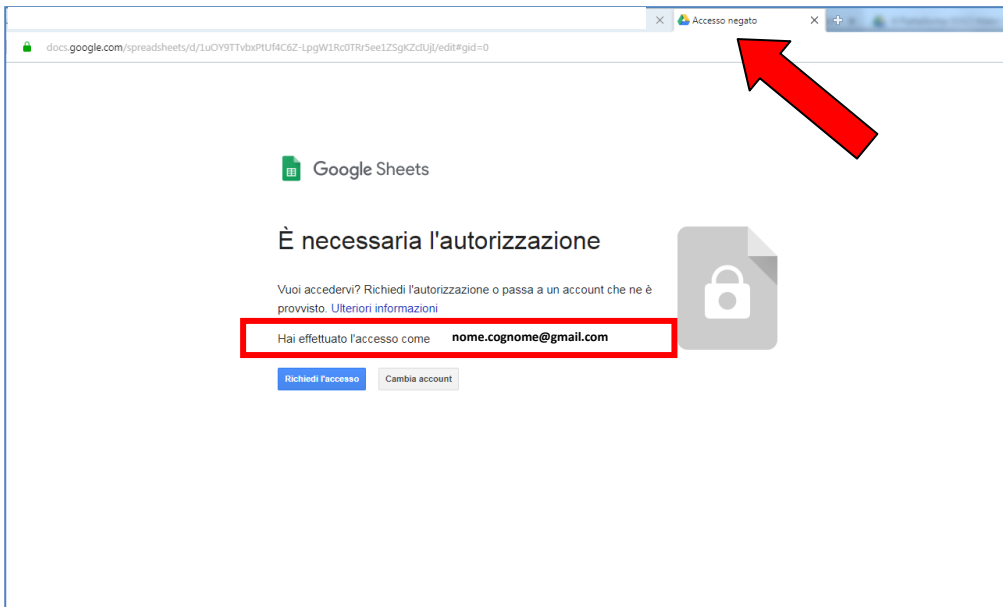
Accesso negato

docs.google.com/spreadsheets/d/1uOY9TTvbxPtUf4C6Z-LpgW1Rc0TRr5ee1ZSgKZcIUjI/edit#gid=0

Google Sheets

È necessaria l'autorizzazione

Vuoi accedervi? Richiedi l'autorizzazione o passa a un account che ne è provvisto. Ulteriori informazioni

Hai effettuato l'accesso come nome.cognome@gmail.com

Richiedi l'accesso

Cambia account